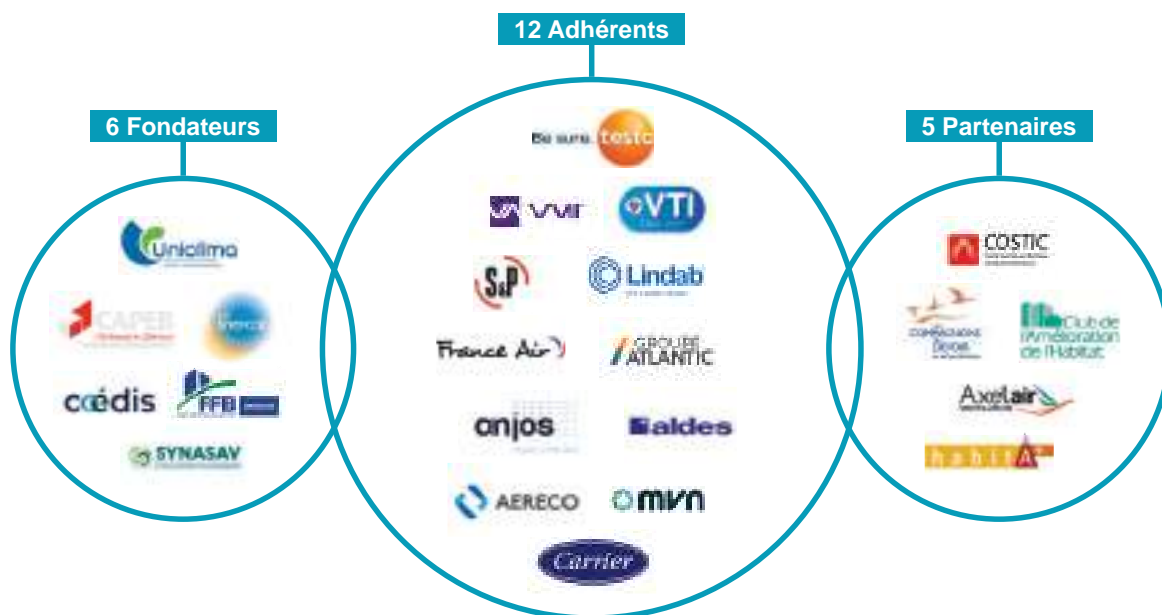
12 Adhérents

6 Fondateurs

5 Partenaires

Uniclima

CAPEB

Energie

cœdis

FFB

SYNASAV

Be sure. testo

VMI

VTI

S&P

Lindab

France Air

GROUPE ATLANTIC

anjos

aldes

AERECO

MVN

Carrier

COSTIC

Compagnons du Devoir

Club de l'Amélioration de l'Habitat

Axelair

habitA